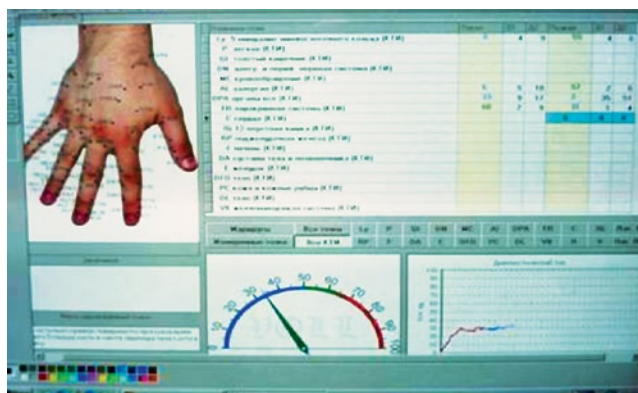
Ly У лимфатических сосудов (КТМ)
P легкие (КТМ)
GI толстый кишечник (КТМ)
MC сосуды и нервная система (КТМ)
AL аллергия (КТМ)
DPR органы все (КТМ)
FR эндокринная система (КТМ)
C сердце (КТМ)
IG тонкий кишечник (КТМ)
RP поджелудочная железа (КТМ)
F печень (КТМ)
DA суставы (КТМ)
E желудок (КТМ)
DFE кожа (КТМ)
PC кожа и жировая ткань (КТМ)
DE тело (КТМ)
VS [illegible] система (КТМ)

| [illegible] | | | | |
|---|---|---|---|---|
| 0 | 4 | 6 | 55 | 4 0 |
| 5 | 5 | 10 | 57 | 2 6 |
| 23 | 9 | 17 | 2 | 35 54 |
| 60 | 2 | 9 | 31 | 1 4 |

Маркеры | Все точки | Ly | P | GI | MC | AL | DPR | FR | C | IG | Все
Измеренные точки | Все КТМ | RP | F | DA | E | DFE | PC | DE | VS | R | | Все

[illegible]

10 20 30 40 50 60 70 80 90 100

Диагностический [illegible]

140 120 100 80 60 40 20 0